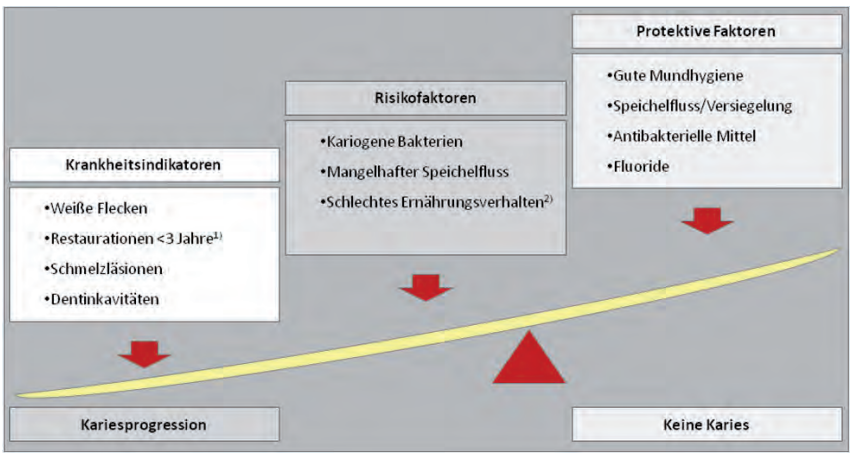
Protektive Faktoren

•Gute Mundhygiene
•Speichelfluss/Versiegelung
•Antibakterielle Mittel
•Fluoride

Risikofaktoren

•Kariogene Bakterien
•Mangelhafter Speichelfluss
•Schlechtes Ernährungsverhalten$^{2)}$

Krankheitsindikatoren

•Weiße Flecken
•Restaurationen <3 Jahre$^{1)}$
•Schmelzläsionen
•Dentinkavitäten

Kariesprogression

Keine Karies